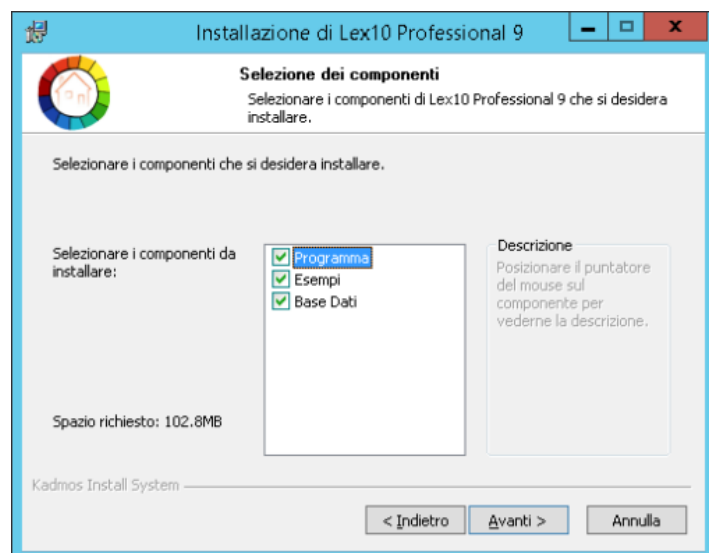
Installazione di Lex10 Professional 9

Selezione dei componenti

Selezionare i componenti di Lex10 Professional 9 che si desidera installare.

Selezionare i componenti che si desidera installare.

Selezionare i componenti da installare:

Programma
Esempi
Base Dati

Descrizione

Posizionare il puntatore del mouse sul componente per vederne la descrizione.

Spazio richiesto: 102.8MB

Kadmos Install System

< Indietro
Avanti >
Annulla